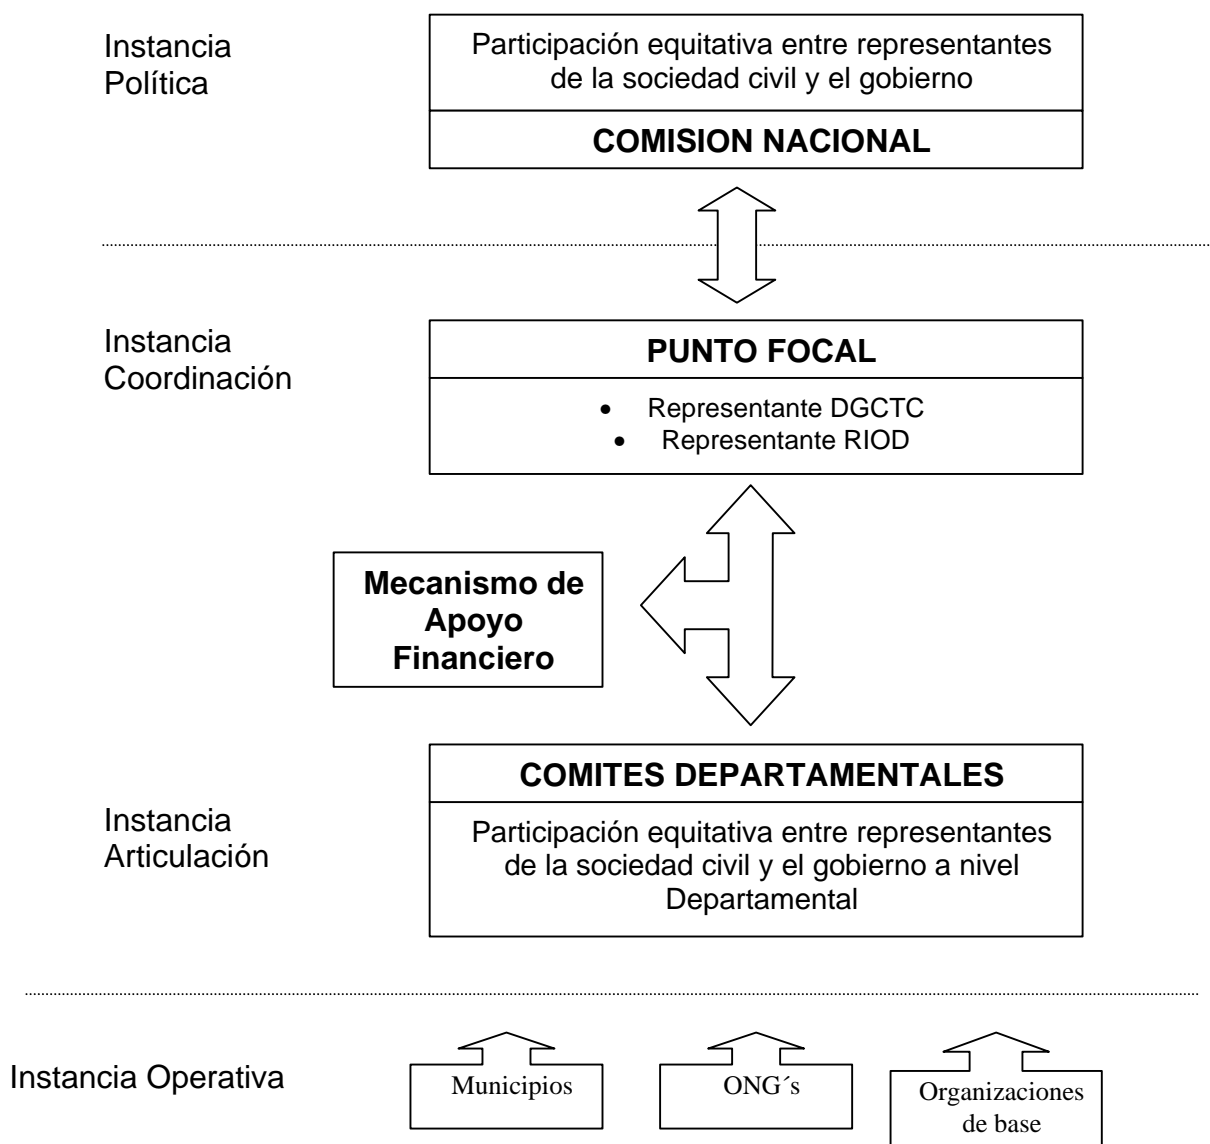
Instancia Política

Participación equitativa entre representantes de la sociedad civil y el gobierno

**COMISION NACIONAL**

Instancia Coordinación

**PUNTO FOCAL**

- Representante DGCTC
- Representante RIOD

**Mecanismo de Apoyo Financiero**

**COMITES DEPARTAMENTALES**

Instancia Articulación

Participación equitativa entre representantes de la sociedad civil y el gobierno a nivel Departamental

Instancia Operativa

Municipios

ONG´s

Organizaciones de base